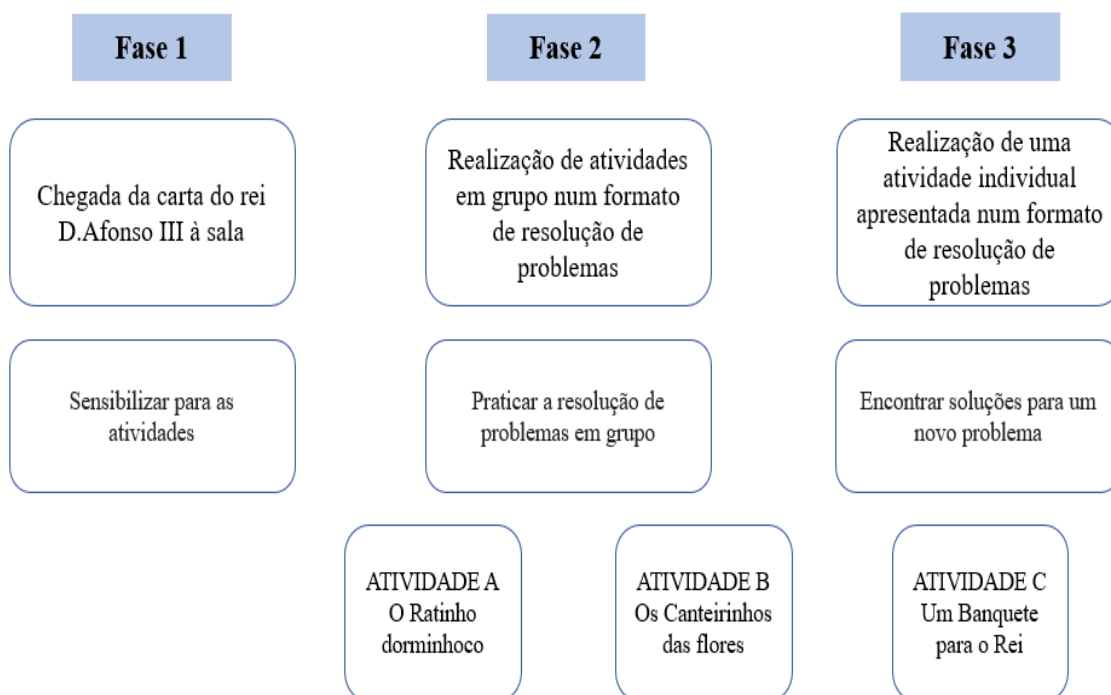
Fase 1

Chegada da carta do rei D.Afonso III à sala

Sensibilizar para as atividades

Fase 2

Realização de atividades em grupo num formato de resolução de problemas

Praticar a resolução de problemas em grupo

ATIVIDADE A
O Ratinho dorminhoco

ATIVIDADE B
Os Canteirinhos das flores

Fase 3

Realização de uma atividade individual apresentada num formato de resolução de problemas

Encontrar soluções para um novo problema

ATIVIDADE C
Um Banquete para o Rei